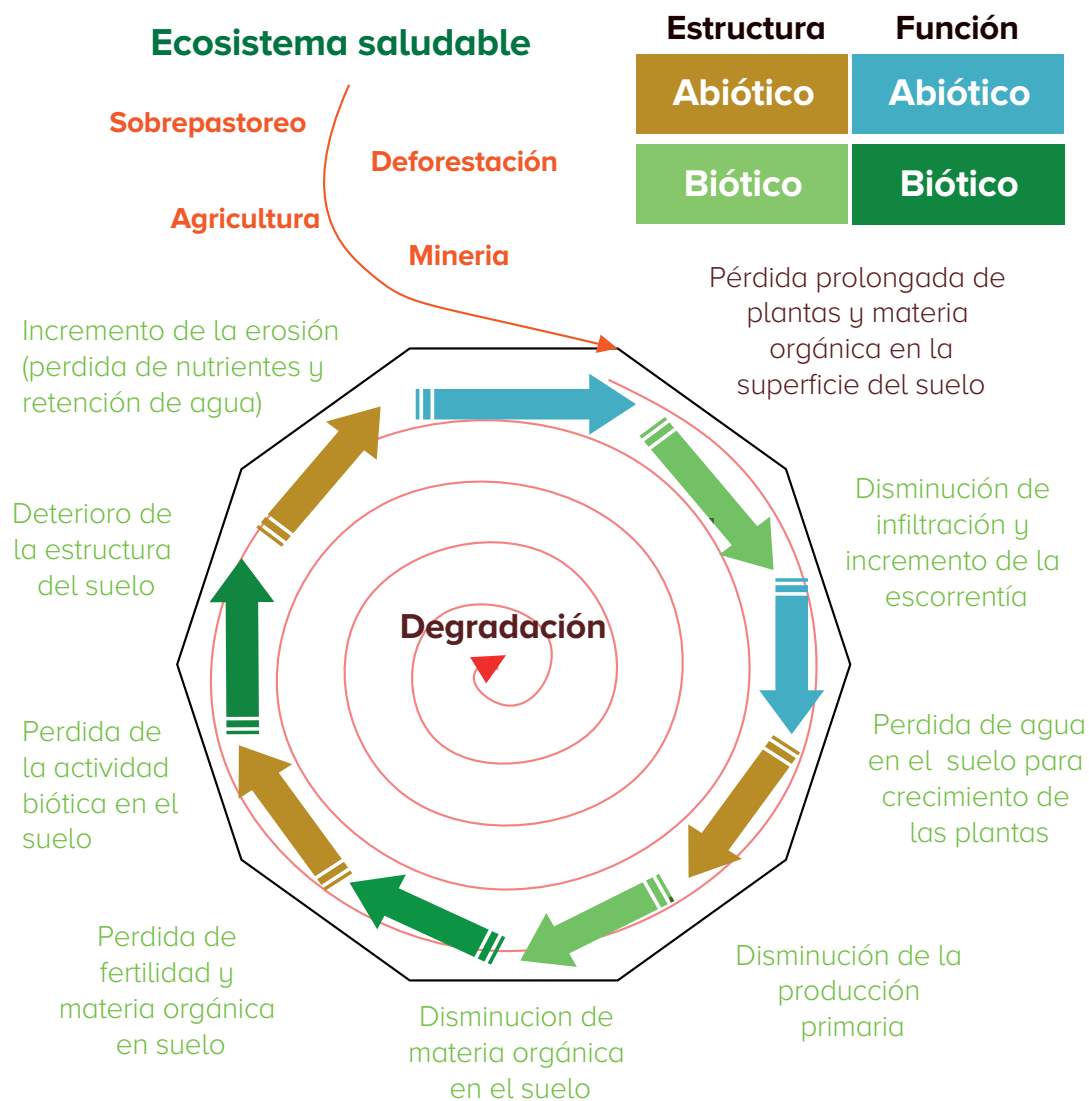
Ecosistema saludable

| Estructura | Función |
|---|---|
| Abiótico | Abiótico |
| Biótico | Biótico |

Sobrepastoreo

Deforestación

Agricultura

Mineria

Pérdida prolongada de plantas y materia orgánica en la superficie del suelo

Incremento de la erosión (perdida de nutrientes y retención de agua)

Disminución de infiltración y incremento de la escorrentía

Deterioro de la estructura del suelo

Degradación

Perdida de agua en el suelo para crecimiento de las plantas

Perdida de la actividad biótica en el suelo

Disminución de la producción primaria

Perdida de fertilidad y materia orgánica en suelo

Disminucion de materia orgánica en el suelo